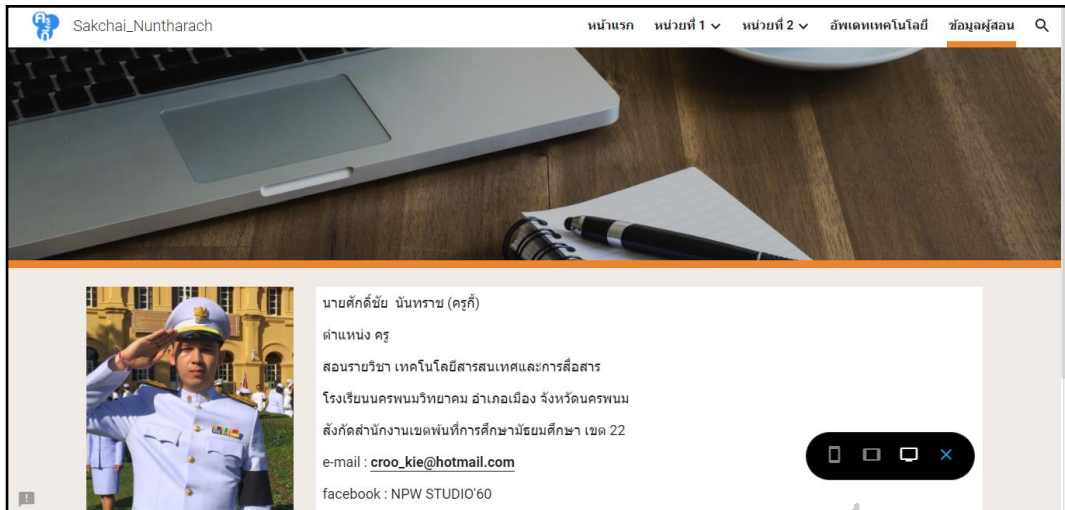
Sakchai_Nuntharach

หน้าแรก หน่วยที่ 1 หน่วยที่ 2 อัพเดทเทคโนโลยี ข้อมูลผู้สอน

นายศักดิ์ชัย นันทราช (ครูกี้)

ตำแหน่ง ครู

สอนรายวิชา เทคโนโลยีสารสนเทศและการสื่อสาร

โรงเรียนนครพนมวิทยาคม อำเภอเมือง จังหวัดนครพนม

สังกัดสำนักงานเขตพื้นที่การศึกษามัธยมศึกษา เขต 22

e-mail : croo_kie@hotmail.com

facebook : NPW STUDIO'60